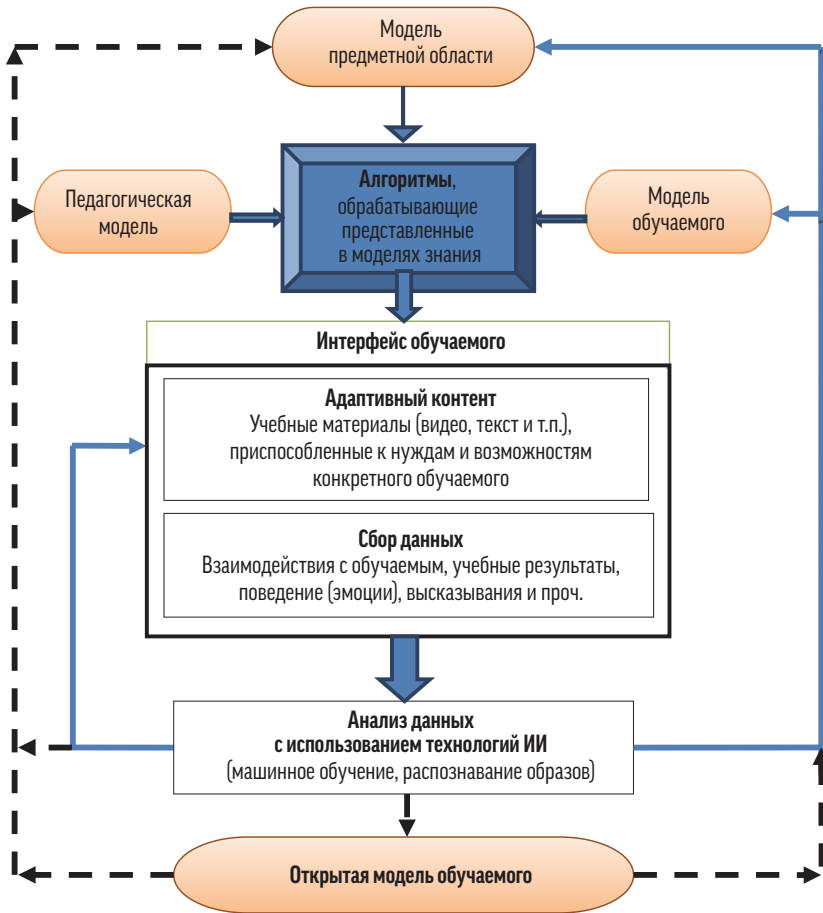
Модель предметной области

Педагогическая модель

**Алгоритмы**, обрабатывающие представленные в моделях знания

Модель обучаемого

Интерфейс обучаемого

Адаптивный контент
Учебные материалы (видео, текст и т.п.), приспособленные к нуждам и возможностям конкретного обучаемого

Сбор данных
Взаимодействия с обучаемым, учебные результаты, поведение (эмоции), высказывания и проч.

Анализ данных с использованием технологий ИИ
(машинное обучение, распознавание образов)

Открытая модель обучаемого